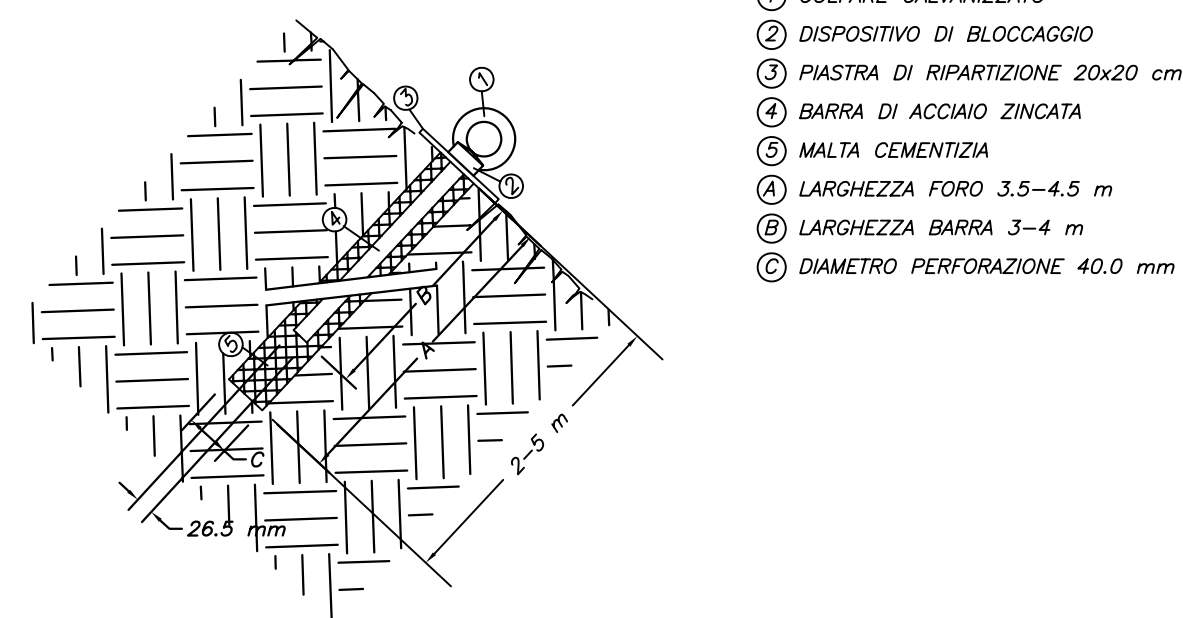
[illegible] GOLFARE GALVANIZZATO
② DISPOSITIVO DI BLOCCAGGIO
③ PIASTRA DI RIPARTIZIONE 20x20 cm
④ BARRA DI ACCIAIO ZINCATA
⑤ MALTA CEMENTIZIA
Ⓐ LARGHEZZA FORO 3.5–4.5 m
Ⓑ LARGHEZZA BARRA 3–4 m
Ⓒ DIAMETRO PERFORAZIONE 40.0 mm

①
③
②
④
B
⑤
A
C
2–5 m
26.5 mm